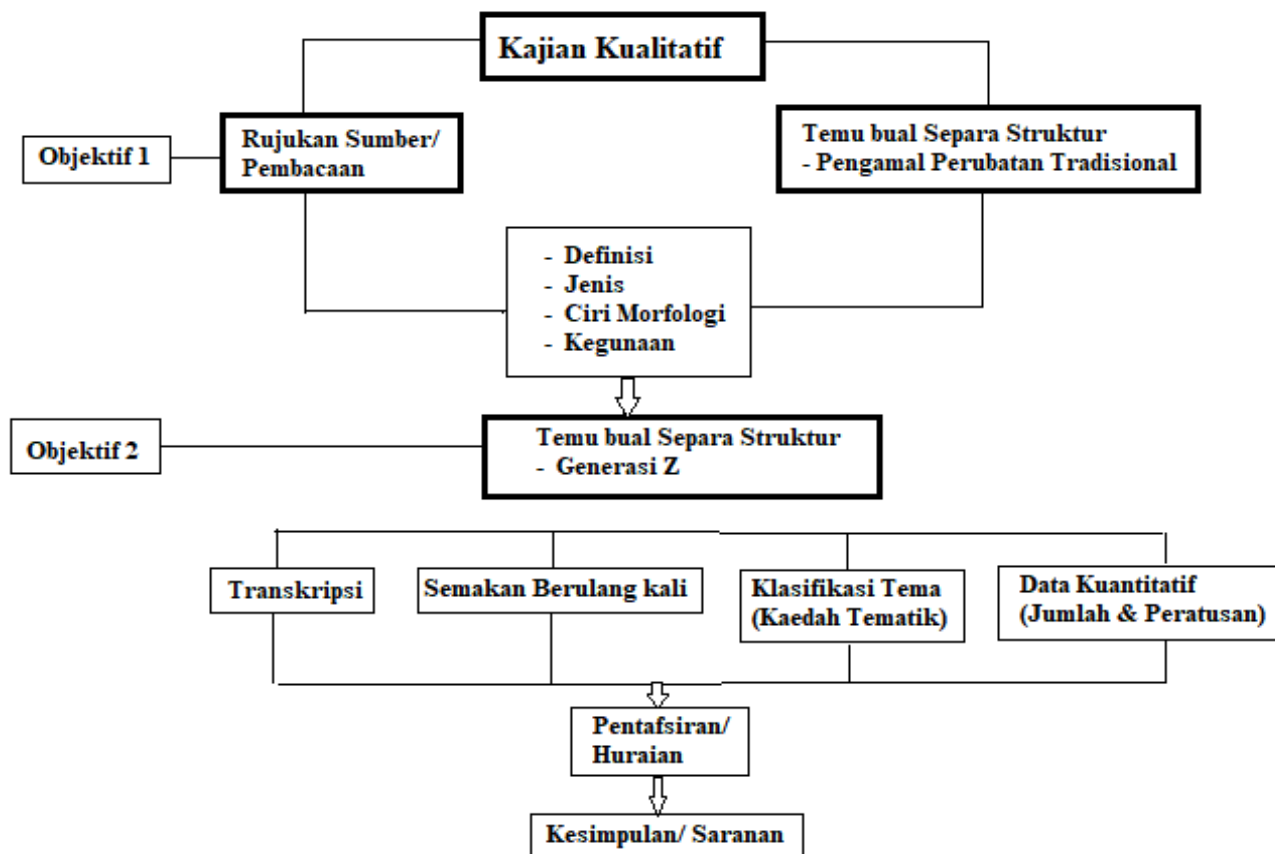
Kajian Kualitatif

Objektif 1

Rujukan Sumber/ Pembacaan

Temu bual Separa Struktur
- Pengamal Perubatan Tradisional

- Definisi
- Jenis
- Ciri Morfologi
- Kegunaan

Objektif 2

Temu bual Separa Struktur
- Generasi Z

Transkripsi

Semakan Berulang kali

Klasifikasi Tema (Kaedah Tematik)

Data Kuantitatif (Jumlah & Peratusan)

Pentafsiran/ Huraian

Kesimpulan/ Saranan